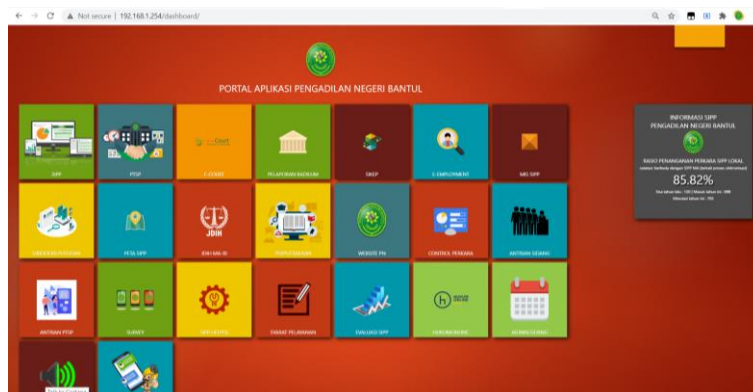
Not secure | 192.168.1.254/dashboard/

PORTAL APLIKASI PENGADILAN NEGERI BANTUL

SIPP

PTSP

E-COURT

PELAPORAN BADILUM

SIKEP

E-EMPLOYMENT

MIS SIPP

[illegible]

PETA SIPP

JDIH

JDIH MA-RI

PERPUSTAKAAN

WEBSITE PN

CONTROL PERKARA

ANTRIAN SIDANG

ANTRIAN PTSP

SURVEY

SIPP UTILITY

SURVEI PELAYANAN

EVALUASI SIPP

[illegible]

MONEV SIDANG

INFORMASI SIPP PENGADILAN NEGERI BANTUL

RASIO PENANGANAN PERKARA SIPP LOKAL

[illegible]

85.82%

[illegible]